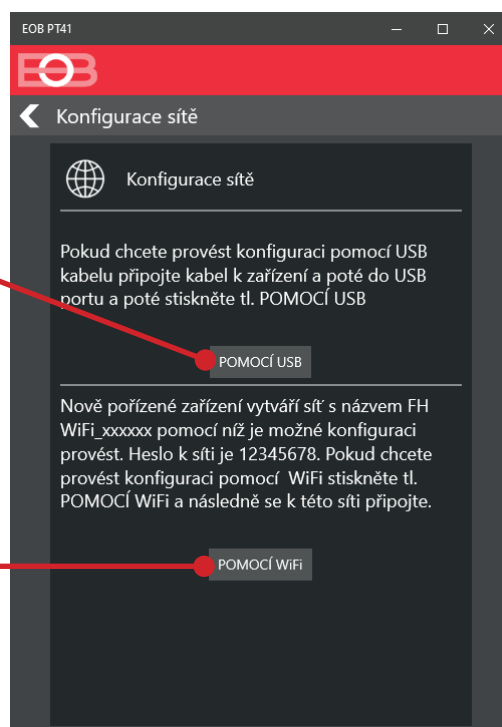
EOB PT41

EOB

Konfigurace sítě

Konfigurace sítě

Pokud chcete provést konfiguraci pomocí USB kabelu připojte kabel k zařízení a poté do USB portu a poté stiskněte tl. POMOCÍ USB

POMOCÍ USB

Nově pořízené zařízení vytváří síť s názvem FH WiFi_xxxxxx pomocí níž je možné konfiguraci provést. Heslo k síti je 12345678. Pokud chcete provést konfiguraci pomocí WiFi stiskněte tl. POMOCÍ WiFi a následně se k této síti připojte.

POMOCÍ WiFi